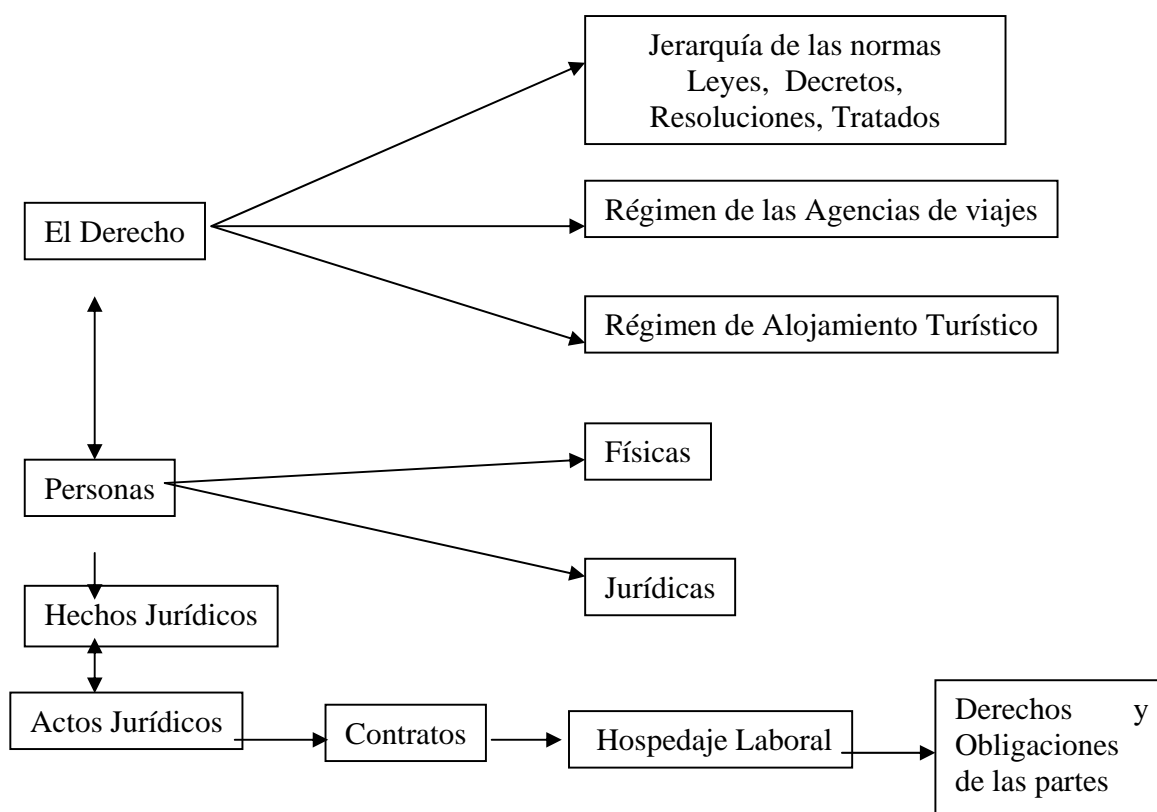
El Derecho

Jerarquía de las normas
Leyes, Decretos, Resoluciones, Tratados

Régimen de las Agencias de viajes

Régimen de Alojamiento Turístico

Personas

Físicas

Jurídicas

Hechos Jurídicos

Actos Jurídicos

Contratos

Hospedaje Laboral

Derechos y Obligaciones de las partes